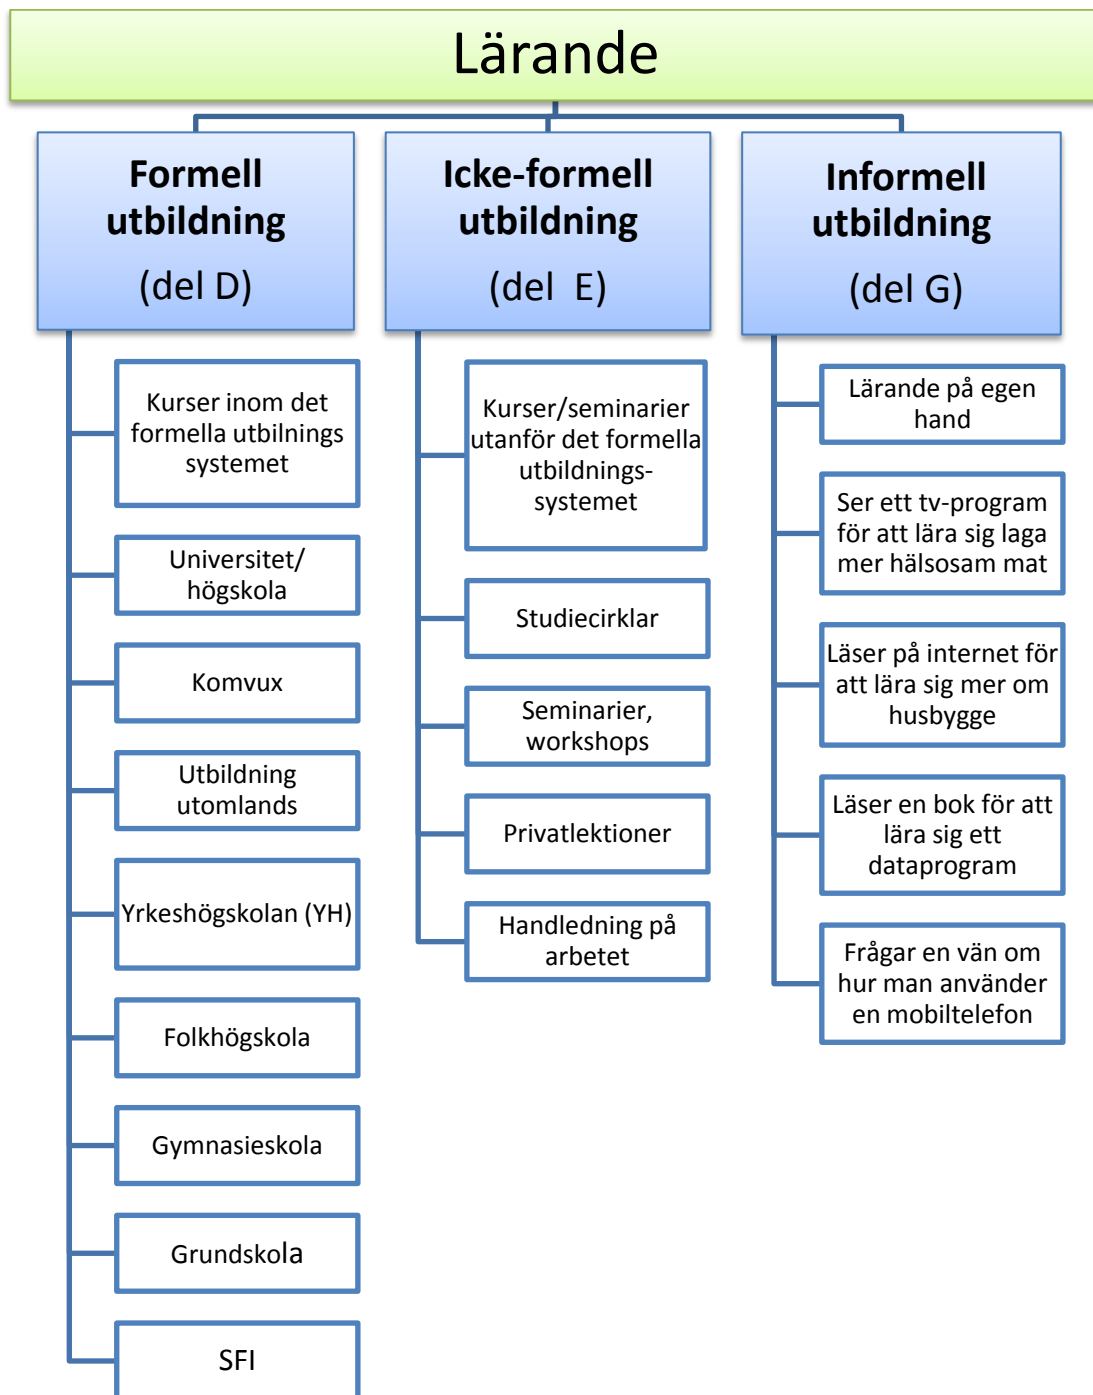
Lärande

Formell utbildning
(del D)

Kurser inom det formella utbilnings systemet

Universitet/ högskola

Komvux

Utbildning utomlands

Yrkeshögskolan (YH)

Folkhögskola

Gymnasieskola

Grundskola

SFI

Icke-formell utbildning
(del E)

Kurser/seminarier utanför det formella utbildnings-systemet

Studiecirklar

Seminarier, workshops

Privatlektioner

Handledning på arbetet

Informell utbildning
(del G)

Lärande på egen hand

Ser ett tv-program för att lära sig laga mer hälsosam mat

Läser på internet för att lära sig mer om husbygge

Läser en bok för att lära sig ett dataprogram

Frågar en vän om hur man använder en mobiltelefon